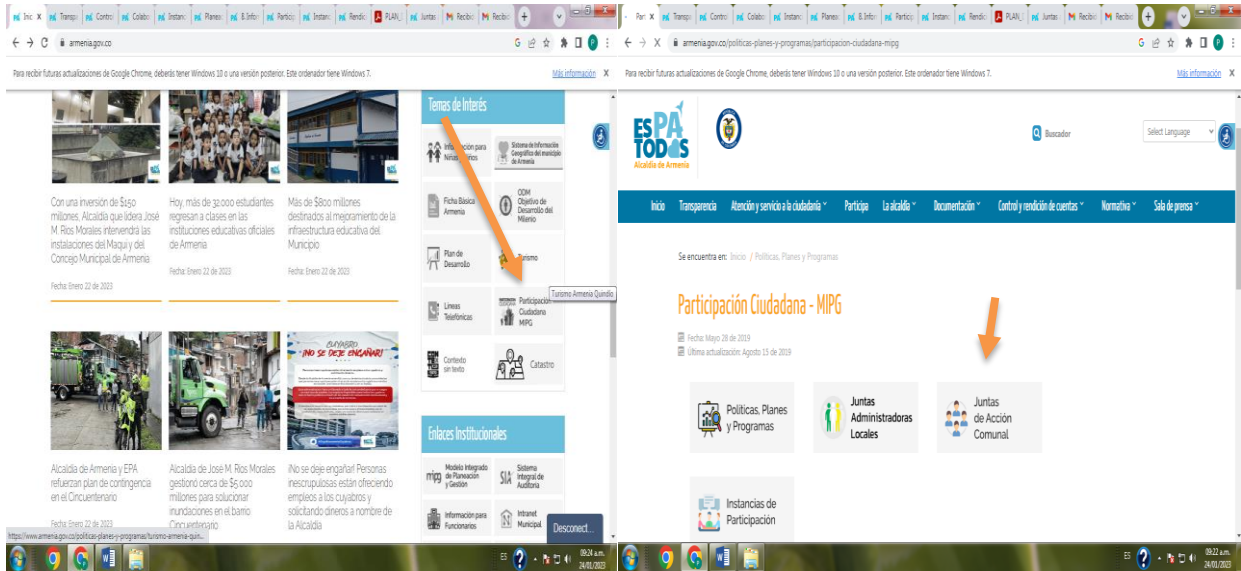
Inic | Transp | Contro | Colabo | Instanc | Planes | B.Infor | Particip | Instanc | Rendic | PLAN | Juntas | Recibid | Recibid

armenia.gov.co

Para recibir futuras actualizaciones de Google Chrome, deberás tener Windows 10 o una versión posterior. Este ordenador tiene Windows 7.

Más información X

Con una inversión de $150 millones, Alcaldía que lidera José M. Ríos Morales intervendrá las instalaciones del Maqui y del Concejo Municipal de Armenia

Fecha: Enero 22 de 2023

Hoy, más de 32.000 estudiantes regresan a clases en las instituciones educativas oficiales de Armenia

Fecha: Enero 22 de 2023

Más de $800 millones destinados al mejoramiento de la infraestructura educativa del Municipio

Fecha: Enero 22 de 2023

Alcaldía de Armenia y EPA refuerzan plan de contingencia en el Cincuentenario

Fecha: Enero 22 de 2023

Alcaldía de José M. Ríos Morales gestionó cerca de $5.000 millones para solucionar inundaciones en el barrio Cincuentenario

¡NO SE DEJE ENGAÑAR!

¡No se deje engañar! Personas inescrupulosas están ofreciendo empleos a los cuyabros y solicitando dineros a nombre de la Alcaldía

Temas de Interés

Información para Niños y Niñas

Sistema de Información Geográfica del municipio de Armenia

Ficha Básica Armenia

ODM Objetivo de Desarrollo del Milenio

Plan de Desarrollo

Turismo

Turismo Armenia Quindío

Líneas Telefónicas

Participación Ciudadana MIPG

Contexto sin texto

Catastro

Enlaces Institucionales

mipg Modelo Integrado de Planeación y Gestión

SIA Sistema Integral de Auditoría

Información para Funcionarios

Intranet Municipal

Desconect...

https://www.armenia.gov.co/politicas-planes-y-programas/turismo-armenia-quin...

09:24 a.m. 24/01/2023

armenia.gov.co/politicas-planes-y-programas/participacion-ciudadana-mipg

Para recibir futuras actualizaciones de Google Chrome, deberás tener Windows 10 o una versión posterior. Este ordenador tiene Windows 7.

Más información X

ES PA TODOS Alcaldía de Armenia

Buscador

Select Language

Inicio Transparencia Atención y servicio a la ciudadanía Participa La alcaldía Documentación Control y rendición de cuentas Normativa Sala de prensa

Se encuentra en: Inicio / Políticas, Planes y Programas

Participación Ciudadana - MIPG

Fecha: Mayo 28 de 2019
Última actualización: Agosto 15 de 2019

Políticas, Planes y Programas

Juntas Administradoras Locales

Juntas de Acción Comunal

Instancias de Participación

09:22 a.m. 24/01/2023